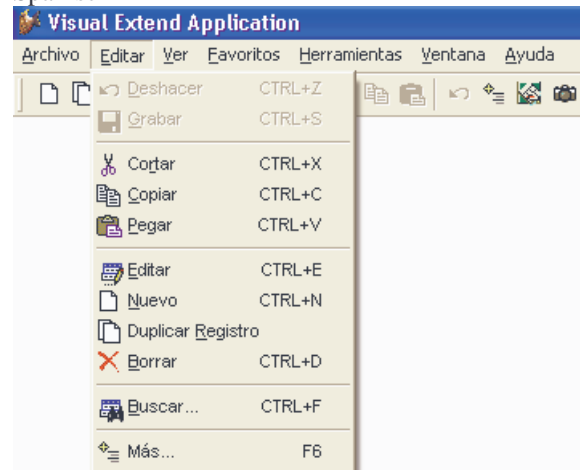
Visual Extend Application

Archivo Editar Ver Favoritos Herramientas Ventana Ayuda

Deshacer CTRL+Z
Grabar CTRL+S
Cortar CTRL+X
Copiar CTRL+C
Pegar CTRL+V
Editar CTRL+E
Nuevo CTRL+N
Duplicar Registro
Borrar CTRL+D
Buscar... CTRL+F
Más... F6